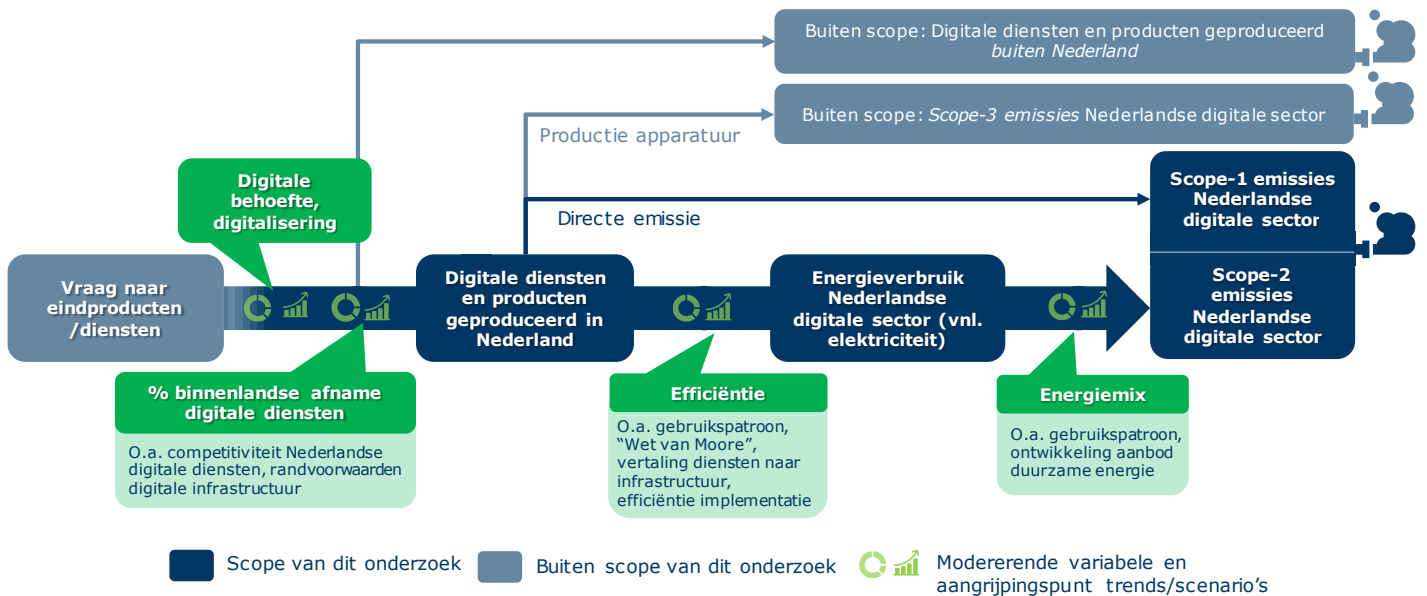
Buiten scope: Digitale diensten en producten geproduceerd *buiten Nederland*

Buiten scope: *Scope-3 emissies* Nederlandse digitale sector

Productie apparatuur

Digitale behoefte, digitalisering

Scope-1 emissies Nederlandse digitale sector

Directe emissie

Vraag naar eindproducten /diensten

Digitale diensten en producten geproduceerd in Nederland

Energieverbruik Nederlandse digitale sector (vnl. elektriciteit)

Scope-2 emissies Nederlandse digitale sector

% binnenlandse afname digitale diensten

O.a. competitiviteit Nederlandse digitale diensten, randvoorwaarden digitale infrastructuur

Efficiëntie

O.a. gebruikspatroon, "Wet van Moore", vertaling diensten naar infrastructuur, efficiëntie implementatie

Energiemix

O.a. gebruikspatroon, ontwikkeling aanbod duurzame energie

Scope van dit onderzoek

Buiten scope van dit onderzoek

Modererende variabele en aangrijpingspunt trends/scenario's